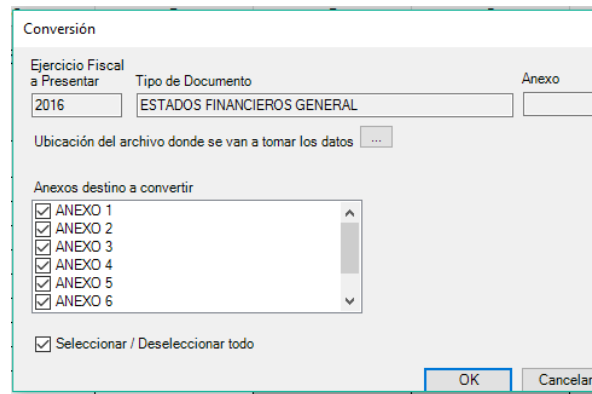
Conversión

Ejercicio Fiscal a Presentar
2016
Tipo de Documento
ESTADOS FINANCIEROS GENERAL
Anexo

Ubicación del archivo donde se van a tomar los datos ...

Anexos destino a convertir
ANEXO 1
ANEXO 2
ANEXO 3
ANEXO 4
ANEXO 5
ANEXO 6

Seleccionar / Deseleccionar todo

OK
Cancelar